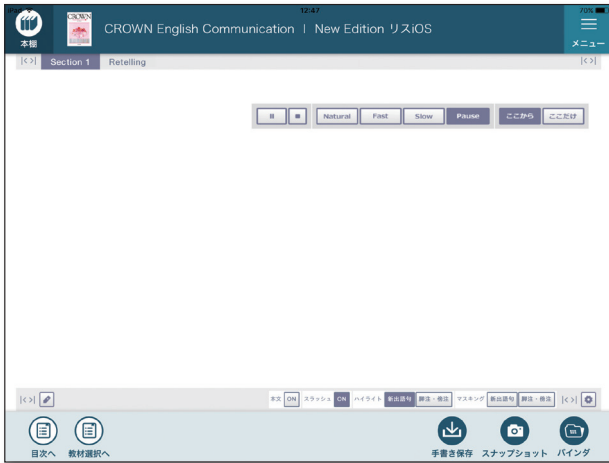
12:47
70%

本棚

CROWN

CROWN English Communication | New Edition リスiOS

メニュー

|<>| Section 1 Retelling |<>|

II ■ Natural Fast Slow Pause ここから ここだけ

|<>|

本文 ON スラッシュ ON ハイライト 新出語句 語法・表現 マスキング 新出語句 語法・表現 |<>|

目次へ 教材選択へ

手書き保存 スナップショット バインダ